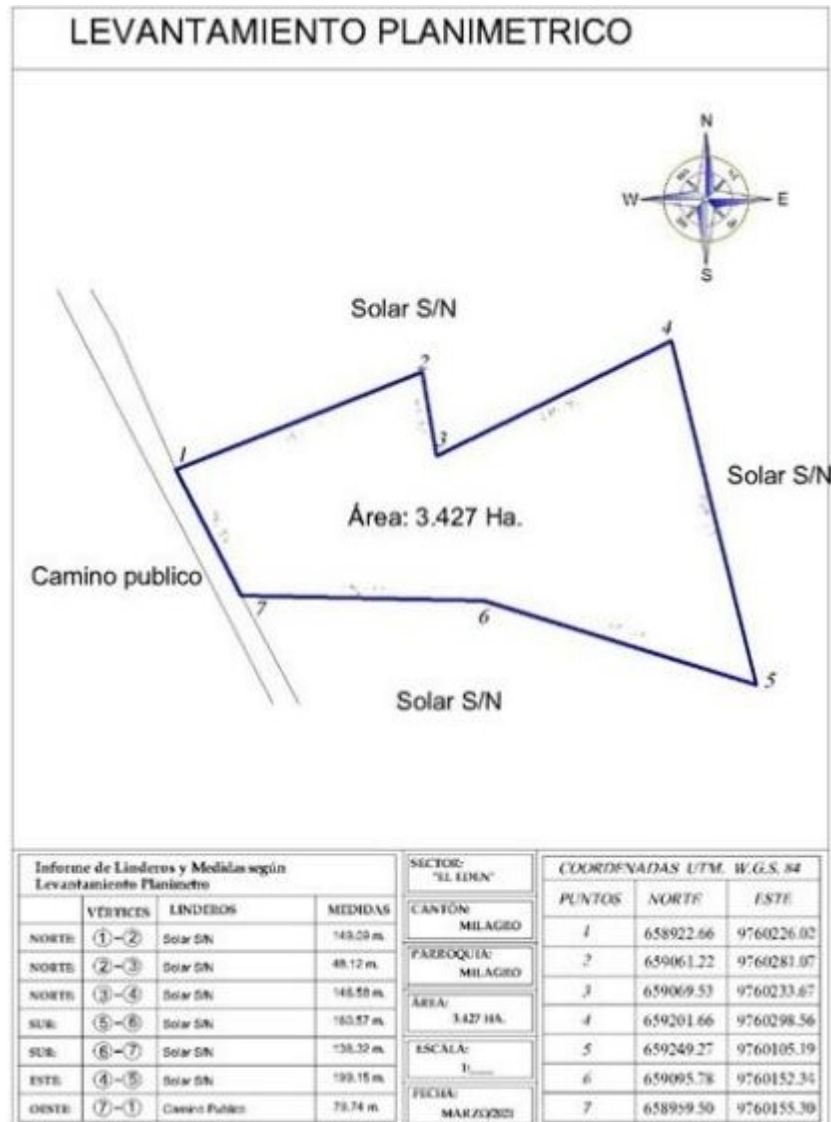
LEVANTAMIENTO PLANIMETRICO

N
W
E
S

Solar S/N

Solar S/N

Área: 3.427 Ha.

Camino publico

Solar S/N

1
2
3
4
5
6
7

Informe de Linderos y Medidas según Levantamiento Planimetro

| | VÉRTICES | LINDEROS | MEDIDAS |
|---|---|---|---|
| NORTE | ①-② | Solar S/N | 149.09 m. |
| NORTE | ②-③ | Solar S/N | 48.12 m. |
| NORTE | ③-④ | Solar S/N | 148.58 m. |
| SUR | ⑤-⑥ | Solar S/N | 163.57 m. |
| SUR | ⑥-⑦ | Solar S/N | 136.32 m. |
| ESTE | ④-⑤ | Solar S/N | 199.15 m. |
| OESTE | ⑦-① | Camino Publico | 70.74 m. |

SECTOR: "EL EDEN"

CANTÓN: MILAGRO

PARROQUIA: MILAGRO

ÁREA: 3.427 HA.

ESCALA: 1:____

FECHA: MARZO/2021

COORDENADAS UTM. W.G.S. 84

| PUNTOS | NORTE | ESTE |
|---|---|---|
| 1 | 658922.66 | 9760226.02 |
| 2 | 659061.22 | 9760281.07 |
| 3 | 659069.53 | 9760233.67 |
| 4 | 659201.66 | 9760298.56 |
| 5 | 659249.27 | 9760105.19 |
| 6 | 659095.78 | 9760152.34 |
| 7 | 658959.50 | 9760155.30 |